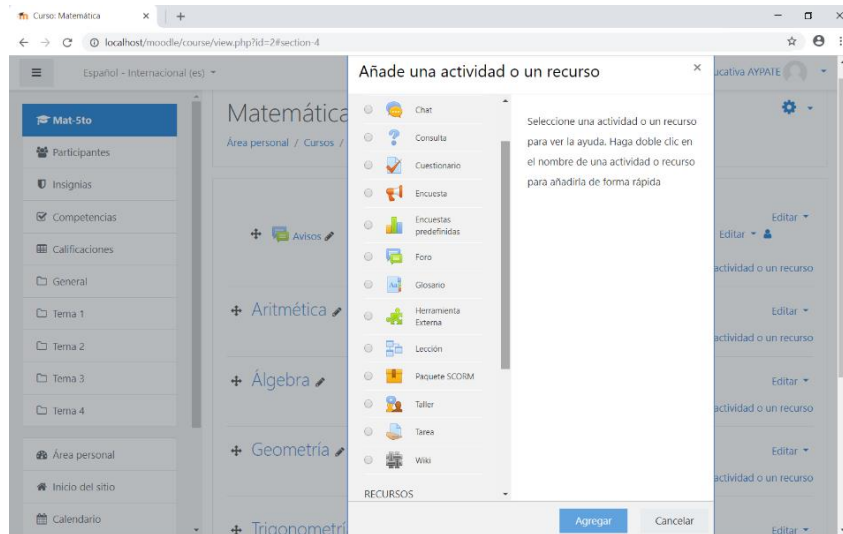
Curso: Matemática × +

localhost/moodle/course/view.php?id=2#section-4

Español - Internacional (es)

ucativa AYPATE

Mat-5to
Participantes
Insignias
Competencias
Calificaciones
General
Tema 1
Tema 2
Tema 3
Tema 4
Área personal
Inicio del sitio
Calendario

Matemática
Área personal / Cursos /

Avisos

Aritmética
Álgebra
Geometría
Trigonometrí

Editar
Editar
actividad o un recurso
Editar
actividad o un recurso
Editar
actividad o un recurso
Editar
actividad o un recurso
Editar

Añade una actividad o un recurso ×

Chat
Consulta
Cuestionario
Encuesta
Encuestas predefinidas
Foro
Glosario
Herramienta Externa
Lección
Paquete SCORM
Taller
Tarea
Wiki
RECURSOS

Seleccione una actividad o un recurso para ver la ayuda. Haga doble clic en el nombre de una actividad o recurso para añadirla de forma rápida

Agregar Cancelar